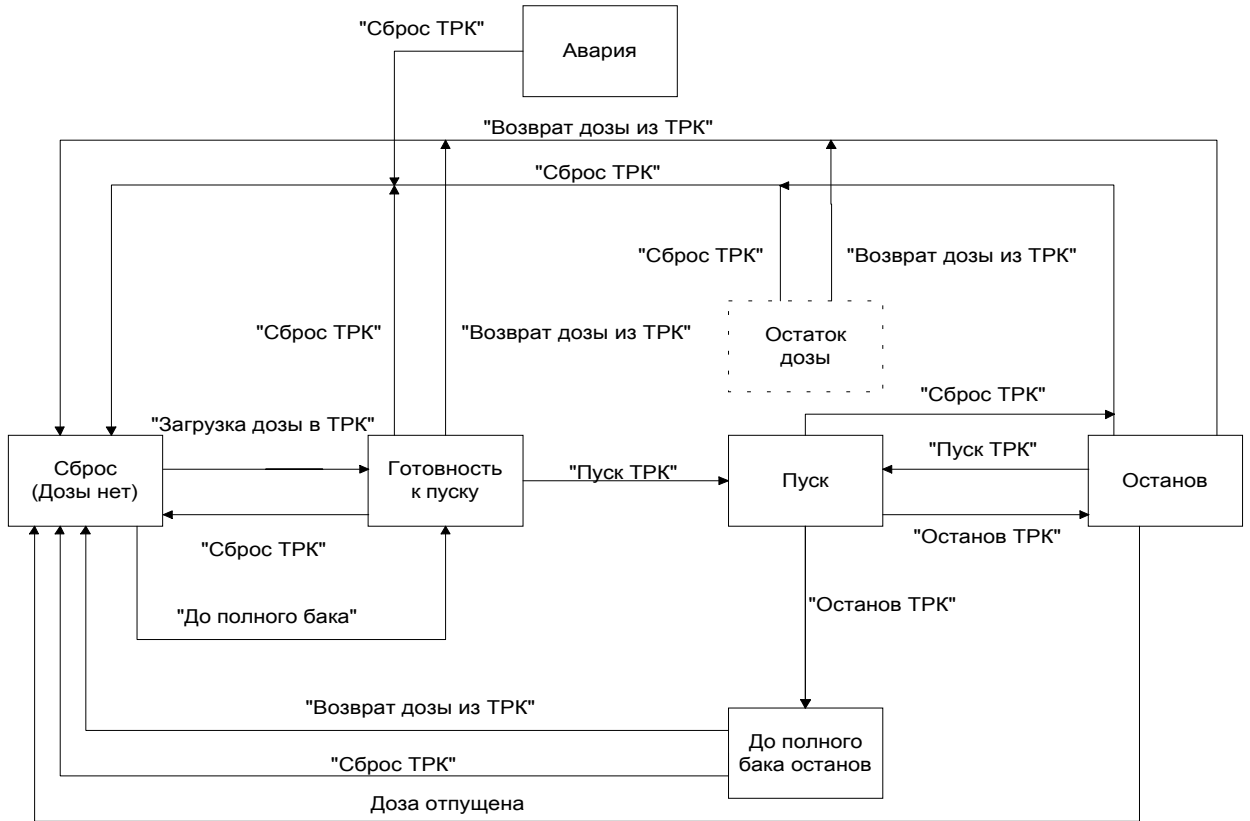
"Сброс ТРК"

Авария

"Возврат дозы из ТРК"

"Сброс ТРК"

"Сброс ТРК"

"Возврат дозы из ТРК"

"Сброс ТРК"

"Возврат дозы из ТРК"

Остаток дозы

"Сброс ТРК"

"Загрузка дозы в ТРК"

Сброс (Дозы нет)

Готовность к пуску

"Пуск ТРК"

Пуск

"Пуск ТРК"

Останов

"Сброс ТРК"

"Останов ТРК"

"До полного бака"

"Останов ТРК"

"Возврат дозы из ТРК"

До полного бака останов

"Сброс ТРК"

Доза отпущена